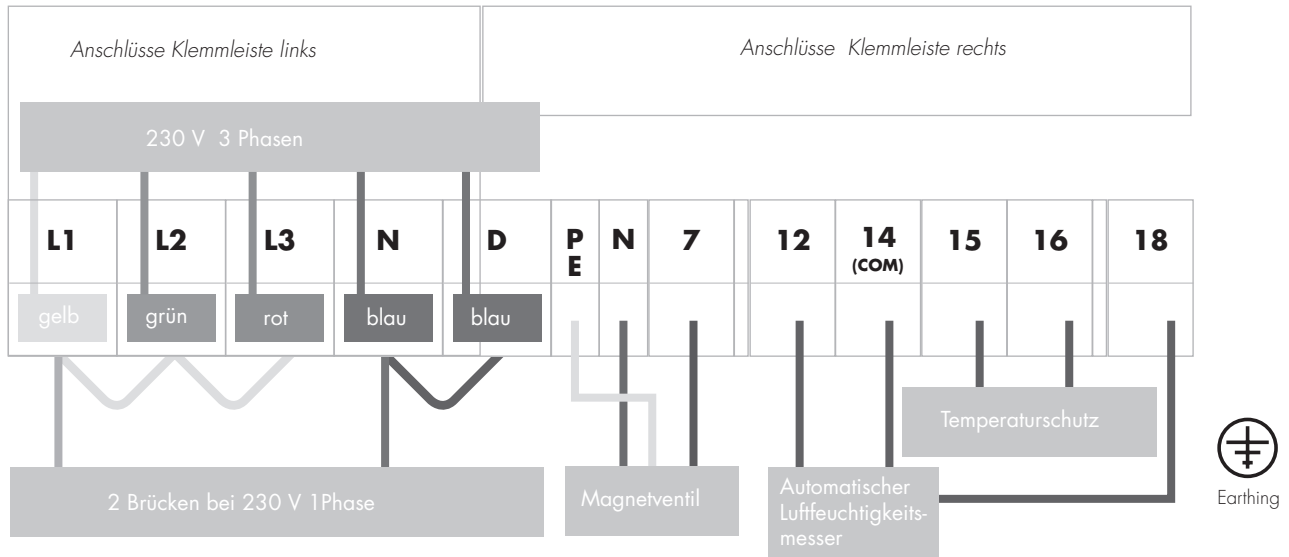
Anschlüsse Klemmleiste links

Anschlüsse Klemmleiste rechts

230 V 3 Phasen

| L1 | L2 | L3 | N | D | PE | N | 7 | 12 | 14 (COM) | 15 | 16 | 18 |
|---|---|---|---|---|---|---|---|---|---|---|---|---|
| gelb | grün | rot | blau | blau | | | | | | | | |

Temperaturschutz

2 Brücken bei 230 V 1Phase

Magnetventil

Automatischer Luftfeuchtigkeitsmesser

Earthing